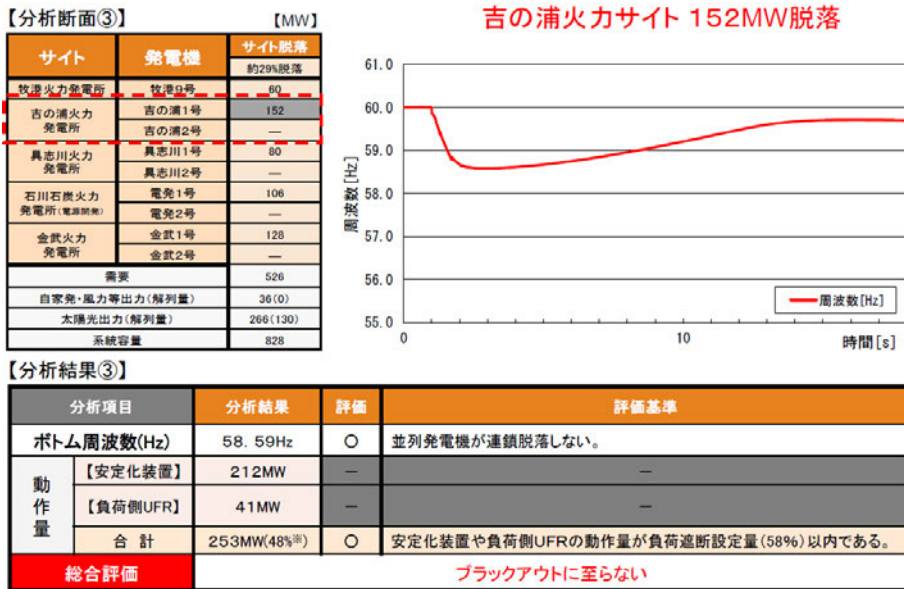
【分析断面③】 【MW】

| サイト | 発電機 | サイト脱落 約29%脱落 |
|---|---|---|
| 牧港火力発電所 | 牧港9号 | 60 |
| 吉の浦火力発電所 | 吉の浦1号 | 152 |
| | 吉の浦2号 | — |
| 具志川火力発電所 | 具志川1号 | 80 |
| | 具志川2号 | — |
| 石川石炭火力発電所(電源開発) | 電発1号 | 106 |
| | 電発2号 | — |
| 金武火力発電所 | 金武1号 | 128 |
| | 金武2号 | — |
| 需要 | | 526 |
| 自家発・風力等出力(解列量) | | 36(0) |
| 太陽光出力(解列量) | | 266(130) |
| 系統容量 | | 828 |

吉の浦火力サイト 152MW脱落

61.0
60.0
59.0
58.0
57.0
56.0
55.0
周波数[Hz]
0
10
時間[s]
周波数[Hz]

【分析結果③】

| 分析項目 | | 分析結果 | 評価 | 評価基準 |
|---|---|---|---|---|
| ボトム周波数(Hz) | | 58.59Hz | ○ | 並列発電機が連鎖脱落しない。 |
| 動作量 | 【安定化装置】 | 212MW | — | — |
| | 【負荷側UFR】 | 41MW | — | — |
| | 合計 | 253MW(48%※) | ○ | 安定化装置や負荷側UFRの動作量が負荷遮断設定量(58%)以内である。 |
| 総合評価 | | ブラックアウトに至らない | | |